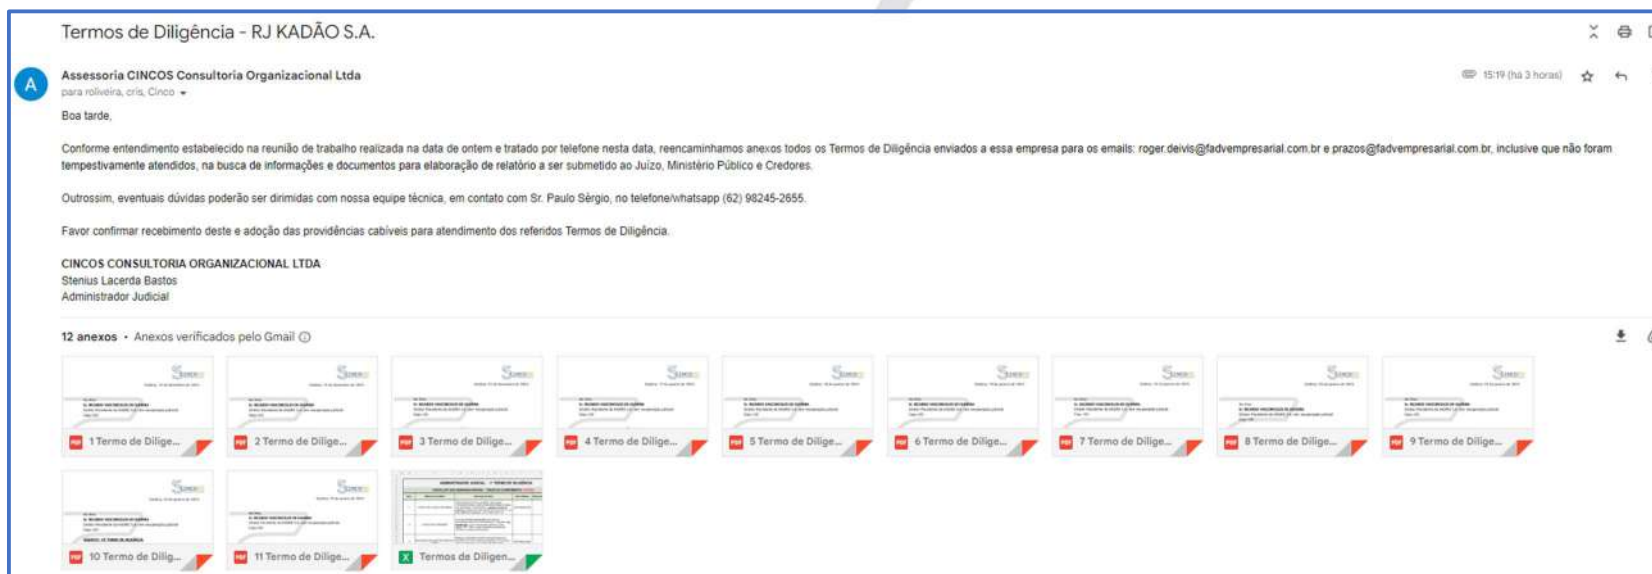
Termos de Diligência - RJ KADÃO S.A.

Assessoria CINCOS Consultoria Organizacional Ltda
para roliveira, cris, Cinco

15:19 (há 3 horas)

Boa tarde,

Conforme entendimento estabelecido na reunião de trabalho realizada na data de ontem e tratado por telefone nesta data, reencaminhamos anexos todos os Termos de Diligência enviados a essa empresa para os emails: roger.deivis@fadvempresarial.com.br e prazos@fadvempresarial.com.br, inclusive que não foram tempestivamente atendidos, na busca de informações e documentos para elaboração de relatório a ser submetido ao Juízo, Ministério Público e Credores.

Outrossim, eventuais dúvidas poderão ser dirimidas com nossa equipe técnica, em contato com Sr. Paulo Sérgio, no telefone/whatsapp (62) 98245-2655.

Favor confirmar recebimento deste e adoção das providências cabíveis para atendimento dos referidos Termos de Diligência.

CINCOS CONSULTORIA ORGANIZACIONAL LTDA
Stenius Lacerda Bastos
Administrador Judicial

12 anexos • Anexos verificados pelo Gmail

1 Termo de Dilige...
2 Termo de Dilige...
3 Termo de Dilige...
4 Termo de Dilige...
5 Termo de Dilige...
6 Termo de Dilige...
7 Termo de Dilige...
8 Termo de Dilige...
9 Termo de Dilige...
10 Termo de Dilig...
11 Termo de Dilige...
Termos de Diligen...